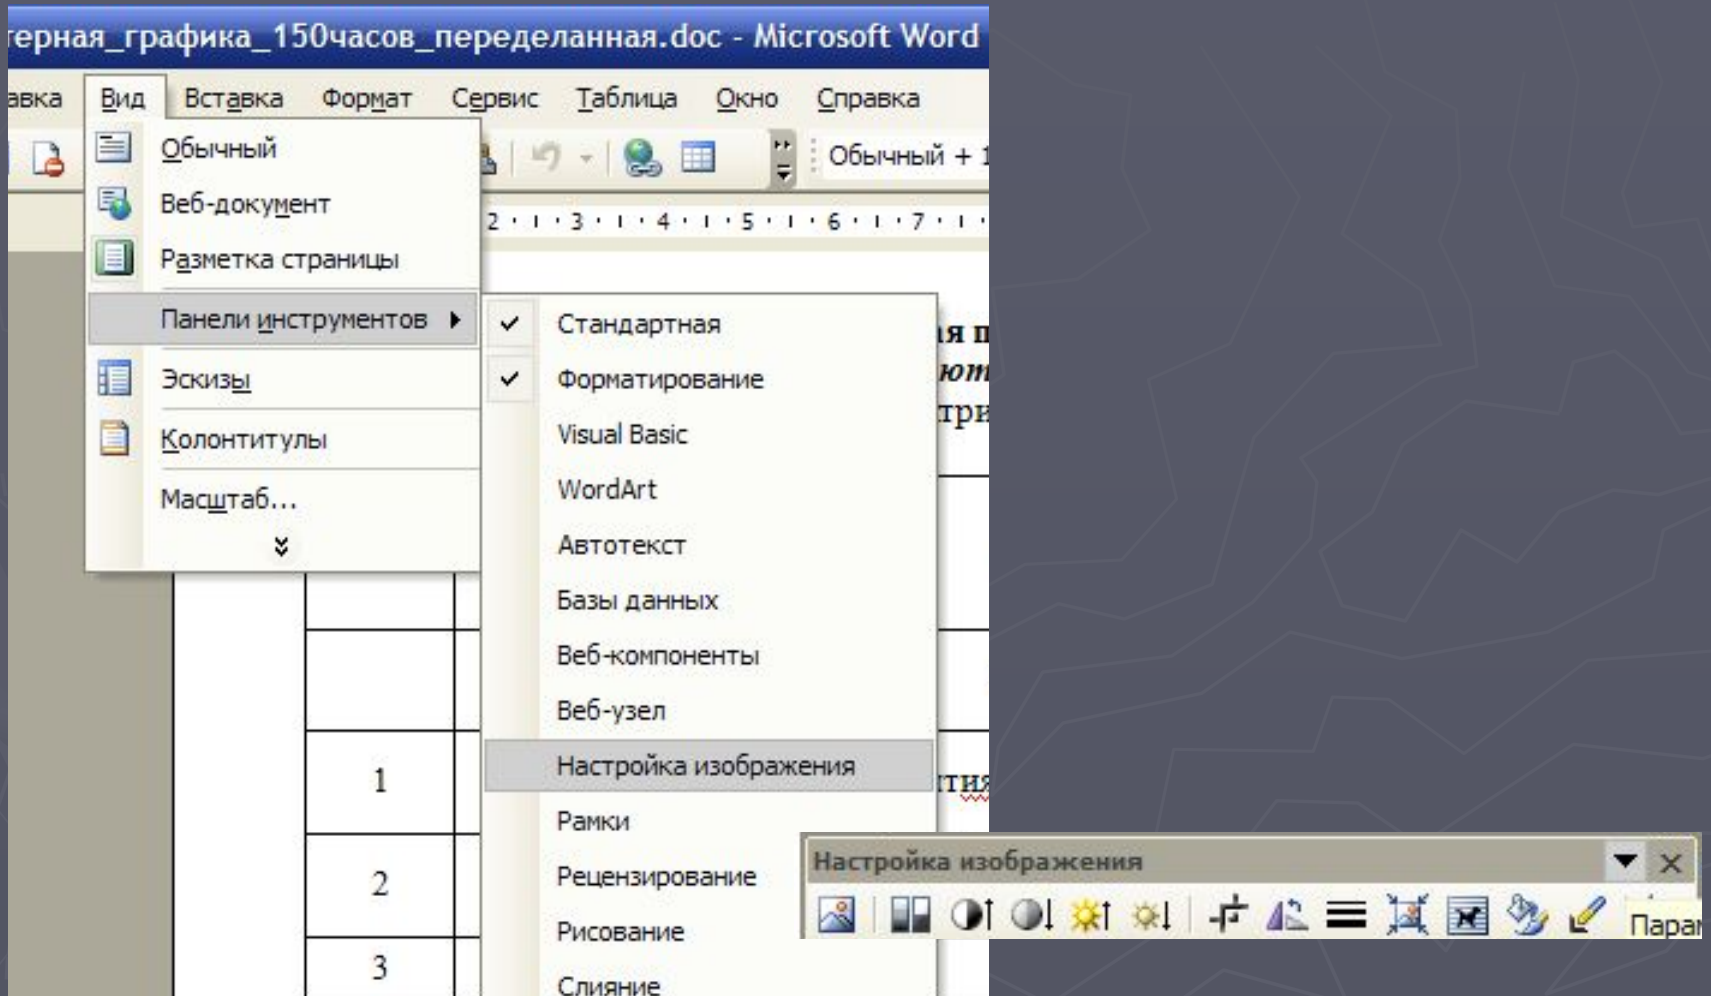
терная_графика_150часов_переделанная.doc - Microsoft Word

авка Вид Вставка Формат Сервис Таблица Окно Справка

Обычный + 1

Обычный
Веб-документ
Разметка страницы
Панели инструментов
Эскизы
Колонтитулы
Масштаб...

2 · 3 · 4 · 5 · 6 · 7

Стандартная
Форматирование
Visual Basic
WordArt
Автотекст
Базы данных
Веб-компоненты
Веб-узел
Настройка изображения
Рамки
Рецензирование
Рисование
Слияние

я п
ют
три
тия

1
2
3

Настройка изображения
Парам